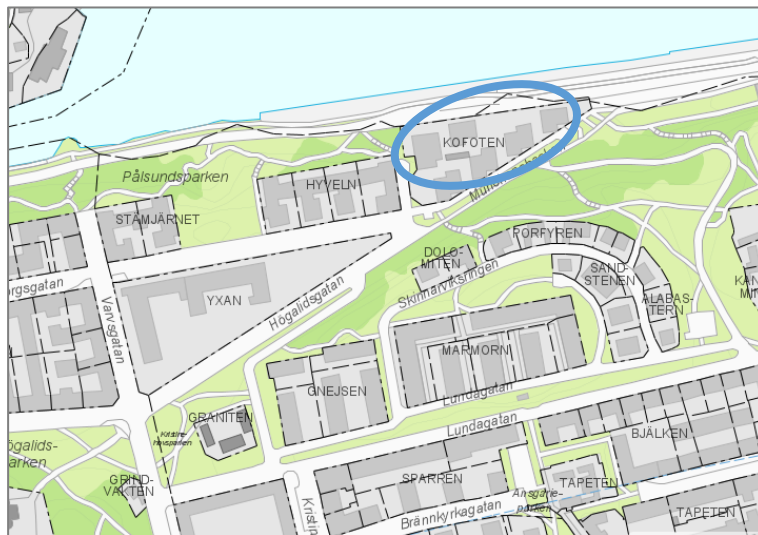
KOFOTEN
Pålsundsparken
HYVELN
Mullvadsgatan
STÄMJÄRNET
DOLO-
MITEN
PORFYREN
Skinnarviksringen
SAND-
STENEN
KAN
MI
orgsgatan
Varvsgatan
YXAN
Högalidsgatan
ALABAS-
TERN
MARMORN
GNEJSEN
Lundagatan
Lundagatan
GRANITEN
Kristinehovsparken
BJÄLKEN
ögalids-
parken
GRIND-
VAKTEN
SPARREN
Ansgariegatan
TAPETEN
Krist
Brännkyrkagatan
TAPETEN